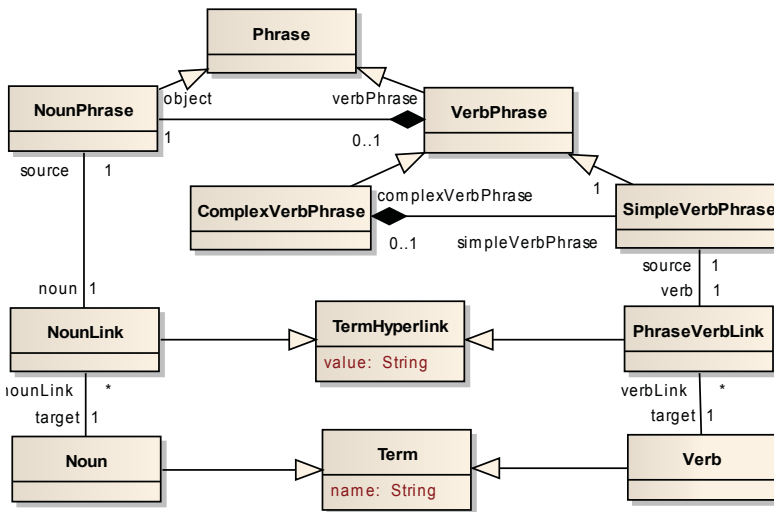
Phrase

NounPhrase
object
1
verbPhrase
0..1
VerbPhrase

source 1

ComplexVerbPhrase
complexVerbPhrase
1
0..1
simpleVerbPhrase
SimpleVerbPhrase

source 1
verb 1

noun 1
NounLink

TermHyperlink
value: String

PhraseVerbLink

nounLink *
target 1

verbLink *
target 1

Noun

Term
name: String

Verb